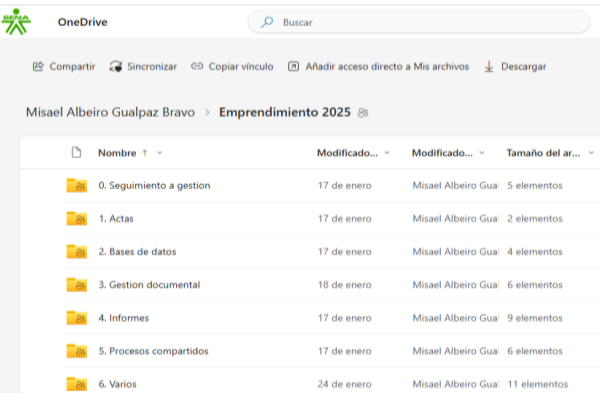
SENA OneDrive Buscar

Compartir Sincronizar Copiar vínculo Añadir acceso directo a Mis archivos Descargar

Misael Albeiro Gualpaz Bravo > Emprendimiento 2025

| Nombre ↑ | Modificado... | Modificado... | Tamaño del ar... |
|---|---|---|---|
| 0. Seguimiento a gestion | 17 de enero | Misael Albeiro Gua | 5 elementos |
| 1. Actas | 17 de enero | Misael Albeiro Gua | 2 elementos |
| 2. Bases de datos | 17 de enero | Misael Albeiro Gua | 4 elementos |
| 3. Gestion documental | 18 de enero | Misael Albeiro Gua | 6 elementos |
| 4. Informes | 17 de enero | Misael Albeiro Gua | 9 elementos |
| 5. Procesos compartidos | 17 de enero | Misael Albeiro Gua | 6 elementos |
| 6. Varios | 24 de enero | Misael Albeiro Gua | 11 elementos |